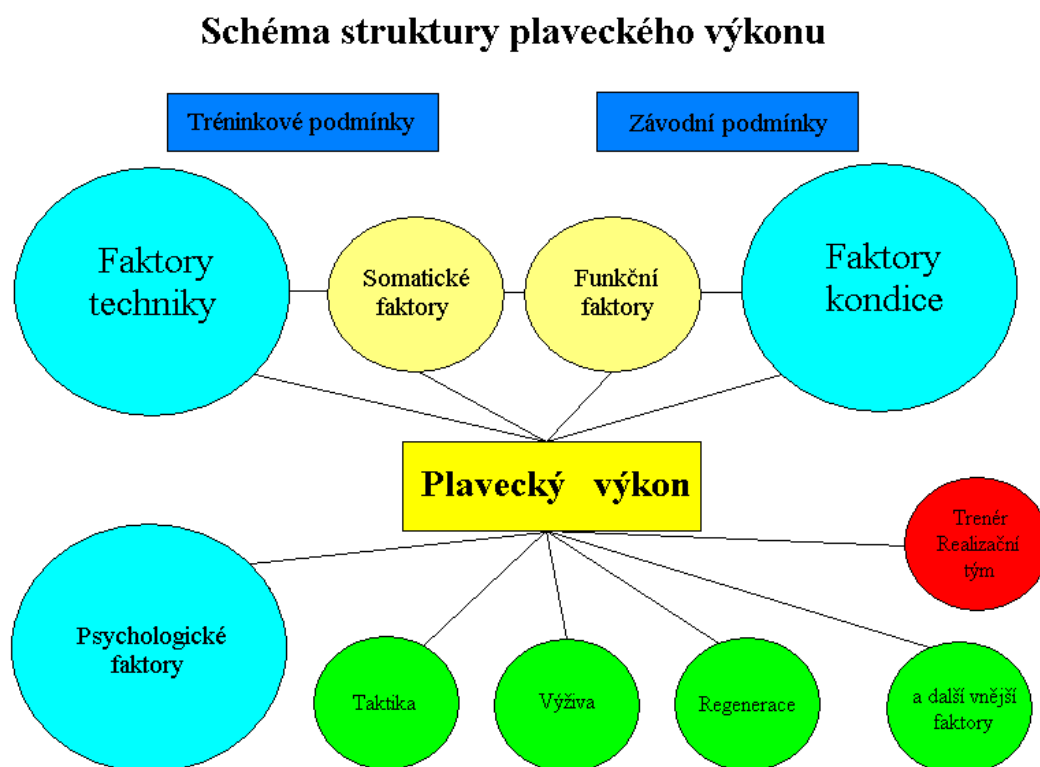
Schéma struktury plaveckého výkonu

Tréninkové podmínky

Závodní podmínky

Faktory techniky

Somatické faktory

Funkční faktory

Faktory kondice

Plavecký výkon

Trenér Realizační tým

Psychologické faktory

Taktika

Výživa

Regenerace

a další vnější faktory